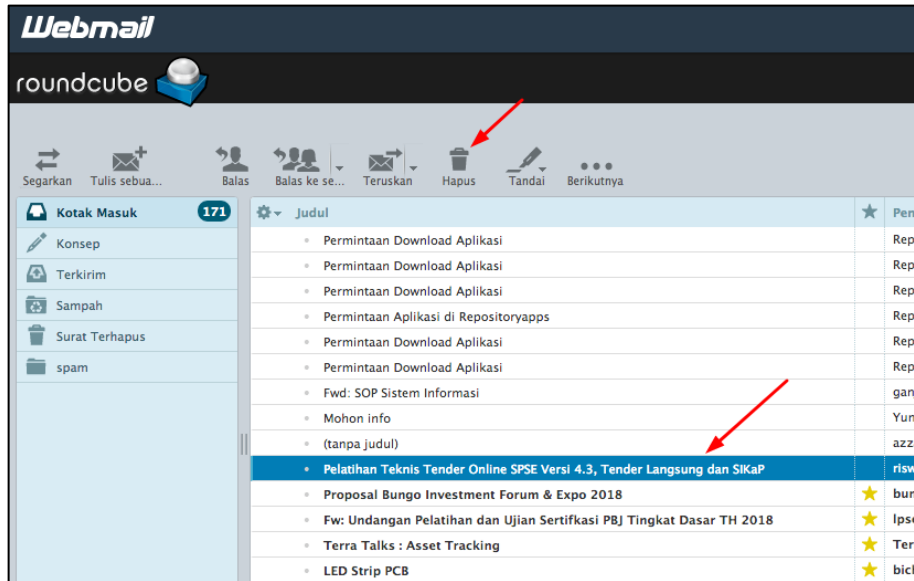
Webmail

roundcube

Segarkan Tulis sebua... Balas Balas ke se... Teruskan Hapus Tandai Berikutnya

Kotak Masuk 171
Konsep
Terkirim
Sampah
Surat Terhapus
spam

| Judul | | Pen |
|---|---|---|
| Permintaan Download Aplikasi | | Rep |
| Permintaan Download Aplikasi | | Rep |
| Permintaan Download Aplikasi | | Rep |
| Permintaan Aplikasi di Repositoryapps | | Rep |
| Permintaan Download Aplikasi | | Rep |
| Permintaan Download Aplikasi | | Rep |
| Fwd: SOP Sistem Informasi | | gan |
| Mohon info | | Yun |
| (tanpa judul) | | azz |
| Pelatihan Teknis Tender Online SPSE Versi 4.3, Tender Langsung dan SIKaP | | risw |
| Proposal Bungo Investment Forum & Expo 2018 | ★ | bur |
| Fw: Undangan Pelatihan dan Ujian Sertifikasi PBJ Tingkat Dasar TH 2018 | ★ | lpse |
| Terra Talks : Asset Tracking | ★ | Ter |
| LED Strip PCB | ★ | bicl |